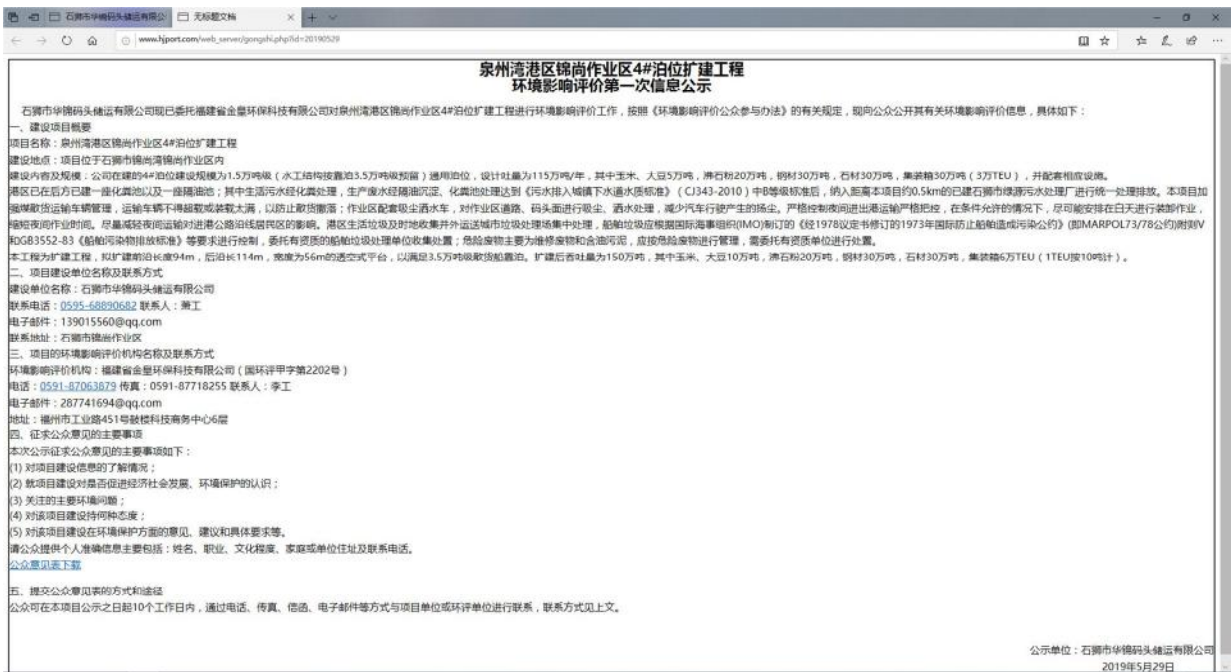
石狮市华锦码头储运有限公 | 无标题文档

www.hjport.com/web_server/gongshi.php?id=20190529

泉州湾港区锦尚作业区4#泊位扩建工程
环境影响评价第一次信息公示

石狮市华锦码头储运有限公司现已委托福建省金皇环保科技有限公司对泉州湾港区锦尚作业区4#泊位扩建工程进行环境影响评价工作，按照《环境影响评价公众参与办法》的有关规定，现向公众公开其有关环境影响评价信息，具体如下：

一、建设项目概要
项目名称：泉州湾港区锦尚作业区4#泊位扩建工程
建设地点：项目位于石狮市锦尚湾锦尚作业区内
建设内容及规模：公司在建的4#泊位建设规模为1.5万吨级（水工结构按靠泊3.5万吨级预留）通用泊位，设计吞量为115万吨/年，其中玉米、大豆5万吨，沸石粉20万吨，钢材30万吨，石材30万吨，集装箱30万吨（3万TEU），并配套相应设施。
港区已在后方已建一座化粪池以及一座隔油池；其中生活污水经化粪池处理，生产废水经隔油沉淀、化粪池处理达到《污水排入城镇下水道水质标准》（CJ343-2010）中B等级标准后，纳入距离本项目约0.5km的已建石狮市绿源污水处理厂进行统一处理排放。本项目加强堆散货运输车辆管理，运输车辆不得超载或装载太满，以防止散货撒落；作业区配备吸尘洒水车，对作业区道路、码头面进行吸尘、洒水处理，减少汽车行驶产生的扬尘。严格控制夜间进出港运输严格把控，在条件允许的情况下，尽可能安排在白天进行装卸作业，缩短夜间作业时间。尽量减轻夜间运输对进港公路沿线居民的影响。港区生活垃圾及时地收集并外运送城市垃圾处理场集中处理，船舶垃圾应根据国际海事组织(IMO)制订的《经1978议定书修订的1973年国际防止船舶造成污染公约》(即MARPOL73/78公约)附则V和GB3552-83《船舶污染物排放标准》等要求进行控制，委托有资质的船舶垃圾处理单位收集处置；危险废物主要为维修废物和含油污泥，应按危险废物进行管理，需委托有资质单位进行处置。
本工程为扩建工程，拟扩建前沿长度94m，后沿长114m，宽度为56m的透空式平台，以满足3.5万吨级散货船靠泊。扩建后吞吐量为150万吨，其中玉米、大豆10万吨，沸石粉20万吨，钢材30万吨，石材30万吨，集装箱6万TEU（1TEU按10吨计）。

二、项目建设单位名称及联系方式
建设单位名称：石狮市华锦码头储运有限公司
联系电话：0595-68890682 联系人：蒋工
电子邮件：139015560@qq.com
联系地址：石狮市锦尚作业区

三、项目的环境影响评价机构名称及联系方式
环境影响评价机构：福建省金皇环保科技有限公司（国环评甲字第2202号）
电话：0591-87063879 传真：0591-87718255 联系人：李工
电子邮件：287741694@qq.com
地址：福州市工业路451号鼓楼科技商务中心6层

四、征求公众意见的主要事项
本次公示征求公众意见的主要事项如下：
(1) 对项目建设信息的了解情况；
(2) 就项目建设对是否促进经济社会发展、环境保护的认识；
(3) 关注的主要环境问题；
(4) 对该项目建设持何种态度；
(5) 对该项目建设在环境保护方面的意见、建议和具体要求等。
请公众提供个人准确信息主要包括：姓名、职业、文化程度、家庭或单位住址及联系电话。
公众意见表下载

五、提交公众意见表的方式和途径
公众可在本项目公示之日起10个工作日内，通过电话、传真、信函、电子邮件等方式与项目单位或环评单位进行联系，联系方式见上文。

公示单位：石狮市华锦码头储运有限公司
2019年5月29日